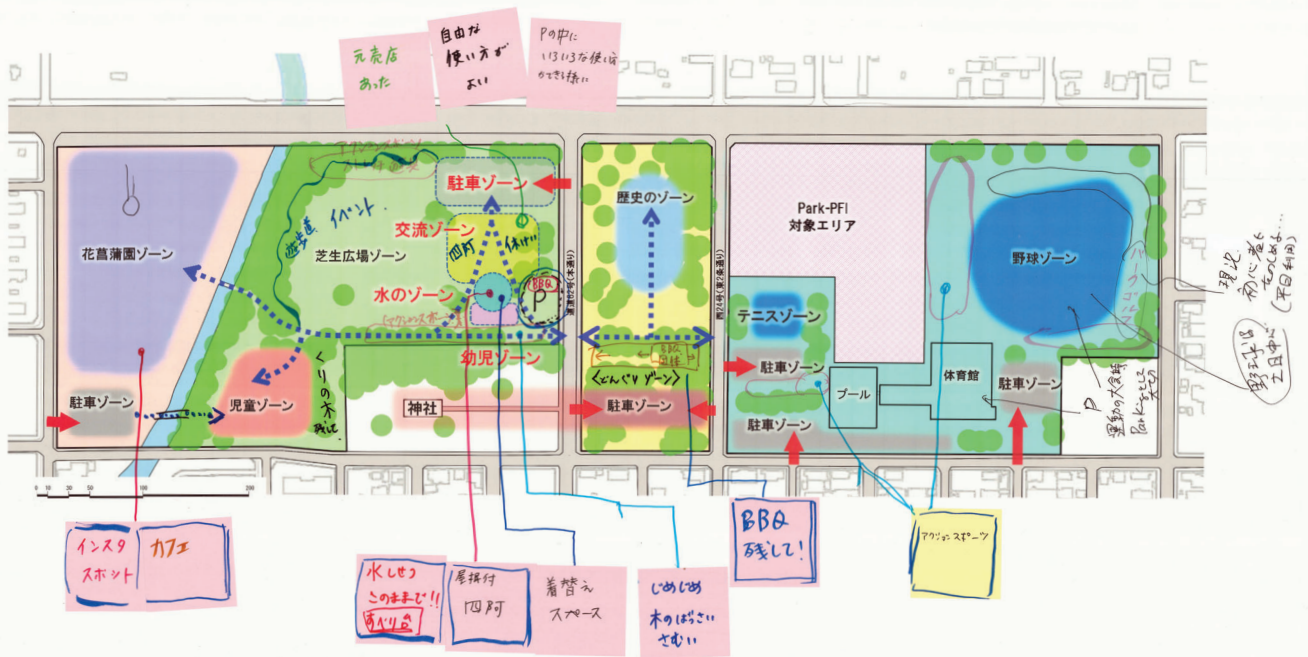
元売店あった

自由な使い方がよい

Pの中にいろいろな使い方ができる様に

駐車ゾーン

遊歩道 イベント

芝生広場ゾーン

交流ゾーン

四阿

休けい

水のゾーン

BBQ

P

幼児ゾーン

くりの木残して

花菖蒲園ゾーン

児童ゾーン

駐車ゾーン

神社

歴史のゾーン

<どんぐりゾーン>

駐車ゾーン

Park-PFI 対象エリア

テニスゾーン

駐車ゾーン

駐車ゾーン

プール

体育館

駐車ゾーン

野球ゾーン

現況 初心者もたのしめる…(平日利用)

野球は土日中心

P 運動の大会時 Parkingとして

インスタスポット

カフェ

水しせつ このままで!! じゃぶじゃぶ池

屋根付 四阿

着替えスペース

じめじめ 木のばっさい さむい

BBQ 残して!

アクションスポーツ